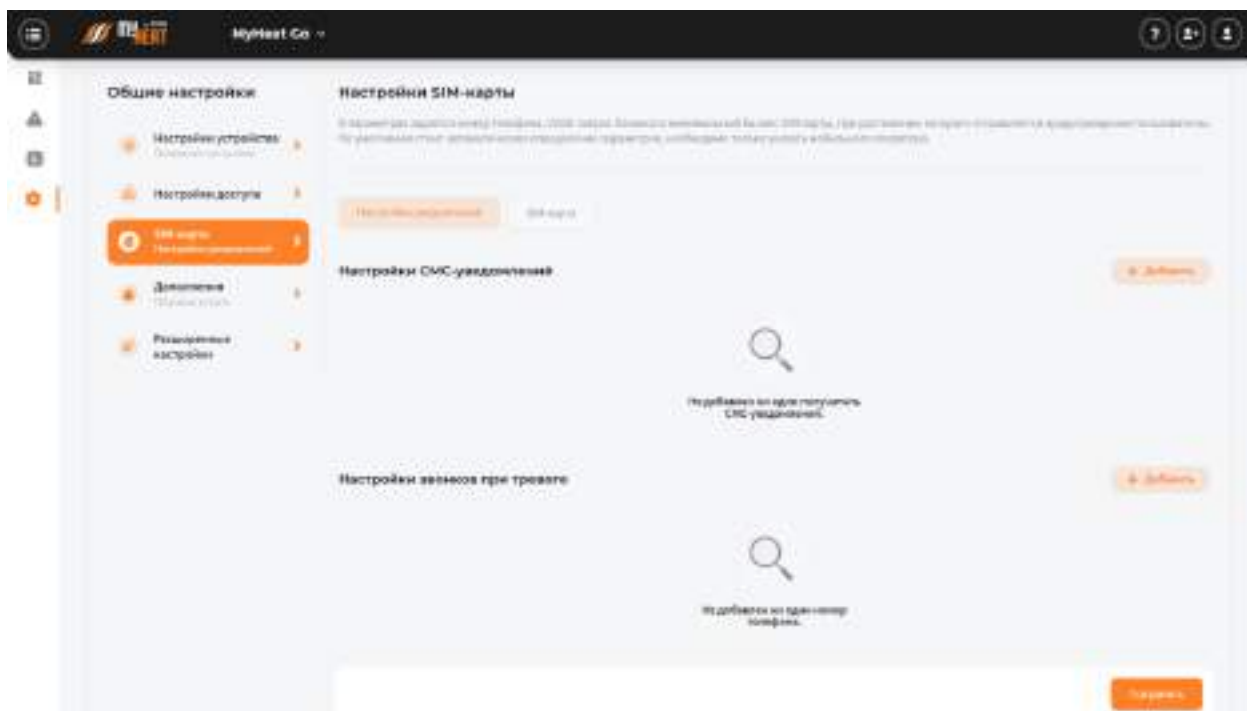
MyHeat Co

Общие настройки

Настройки устройства
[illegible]

Настройки доступа

SIM-карта
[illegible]

Дополнения
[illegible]

Расширенные настройки

Настройки SIM-карты

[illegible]

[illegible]

SIM-карта

Настройки СМС-уведомлений

+ Добавить

Не добавлено ни одно получатель СМС уведомлений.

Настройки звонков при тревоге

+ Добавить

Не добавлено ни одно номер телефона.

Сохранить